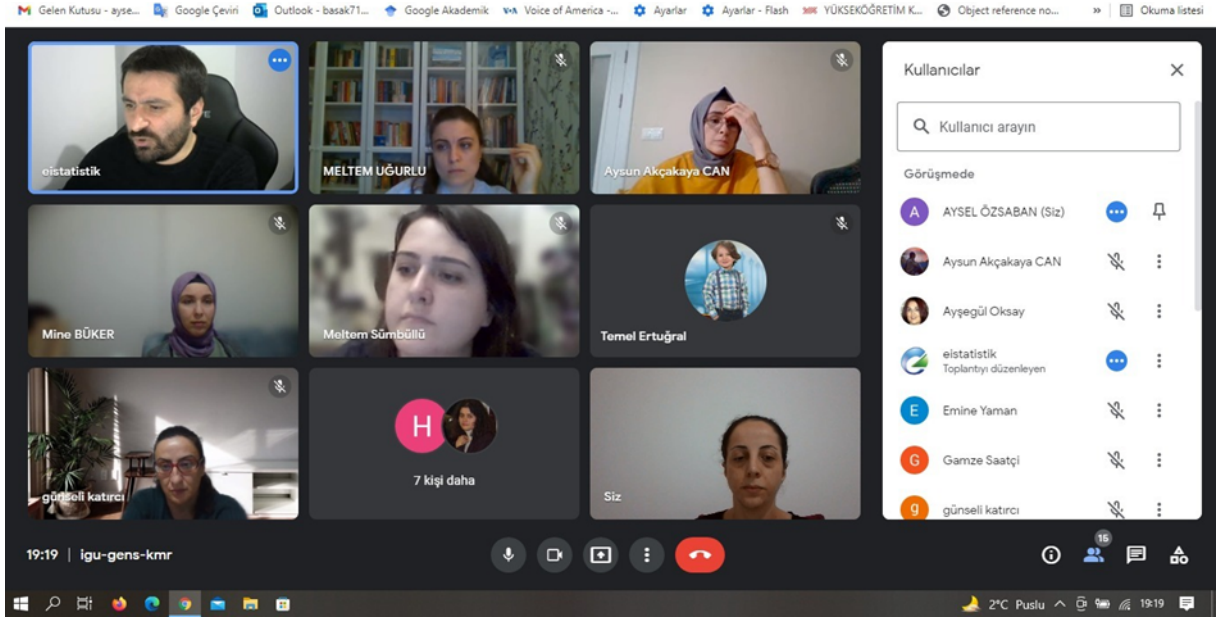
Gelen Kutusu - ayse... Google Çeviri Outlook - basak71... Google Akademik Voice of America -... Ayarlar Ayarlar - Flash YÜKSEKÖĞRETİM K... Object reference no... » Okuma listesi

eistatistik
MELTEM UĞURLU
Aysun Akçakaya CAN
Mine BÜKER
Meltem Sümbüllü
Temel Ertuğral
günseli katırcı
H
7 kişi daha
Siz

Kullanıcılar
Kullanıcı arayın
Görüşmede
A AYSEL ÖZSABAN (Siz)
Aysun Akçakaya CAN
Ayşegül Oksay
eistatistik
Toplantıyı düzenleyen
E Emine Yaman
G Gamze Saatçi
g günseli katırcı

19:19 | igu-gens-kmr
15

2°C Puslu 19:19